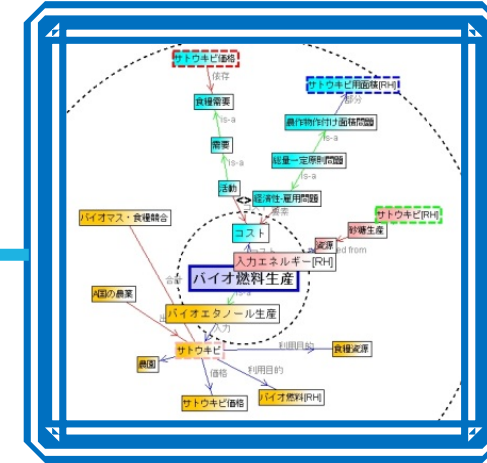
サトウキビ価格

依存

食糧需要

is-a

需要

is-a

活動

サトウキビ用面積[RH]

部分

農作物作付け面積問題

is-a

総量一定原則問題

is-a

経済性・雇用問題

要素

<>

サトウキビ[RH]

砂糖生産

derived from

資源

コスト

コスト

入力エネルギー[RH]

バイオマス・食糧競合

バイオ燃料生産

is-a

A国の農業

バイオエタノール生産

入力

サトウキビ

利用目的

食糧資源

農園

価格

利用目的

サトウキビ価格

バイオ燃料[RH]